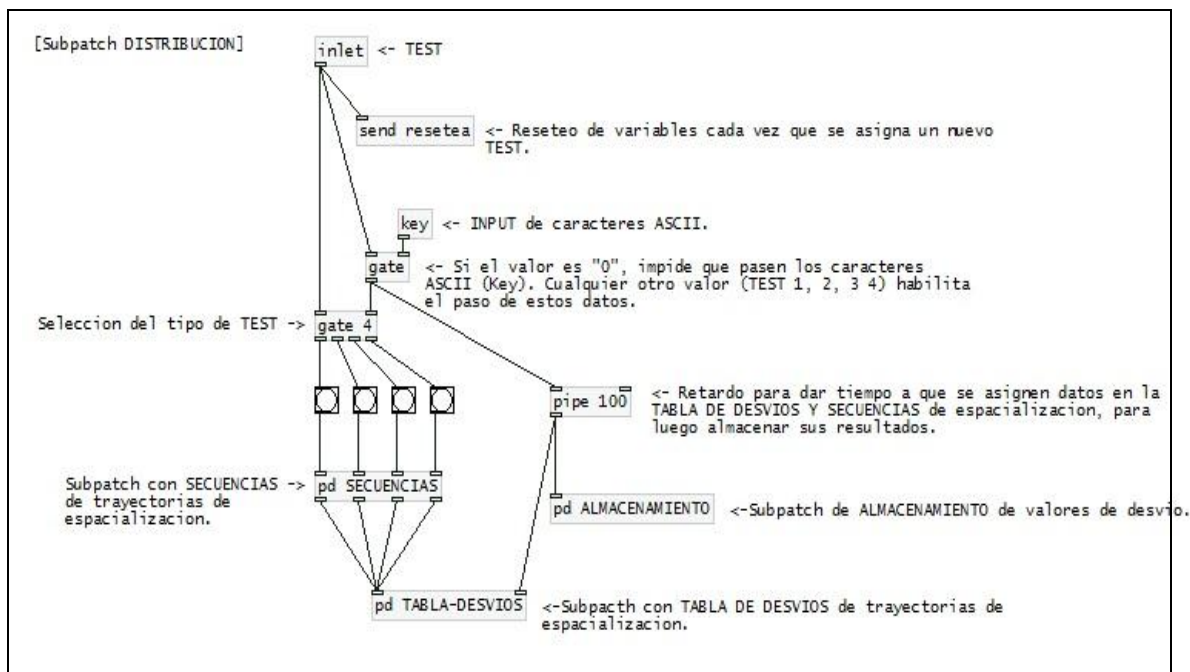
[Subpatch DISTRIBUCION]

inlet <- TEST

send resetea <- Reseteo de variables cada vez que se asigna un nuevo TEST.

key <- INPUT de caracteres ASCII.

gate <- Si el valor es "0", impide que pasen los caracteres ASCII (Key). Cualquier otro valor (TEST 1, 2, 3 4) habilita el paso de estos datos.

Seleccion del tipo de TEST -> gate 4

pipe 100 <- Retardo para dar tiempo a que se asignen datos en la TABLA DE DESVIOS Y SECUENCIAS de espacializacion, para luego almacenar sus resultados.

Subpatch con SECUENCIAS -> de trayectorias de espacializacion. pd SECUENCIAS

pd ALMACENAMIENTO <-Subpatch de ALMACENAMIENTO de valores de desvio.

pd TABLA-DESVIOS <-Subpacth con TABLA DE DESVIOS de trayectorias de espacializacion.